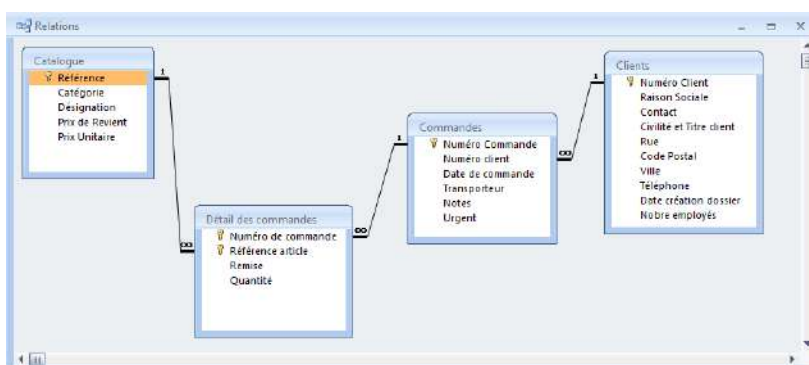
Relations

Catalogue
Référence
Catégorie
Designation
Prix de Revient
Prix Unitaire

1

∞

Détail des commandes
Numéro de commande
Référence article
Remise
Quantité

∞

1

Commandes
Numéro Commande
Numéro client
Date de commande
Transporteur
Notes
Urgent

∞

1

Clients
Numéro Client
Raison Sociale
Contact
Civilité et Titre client
Rue
Code Postal
Ville
Télephone
Date création dossier
Nobre employés